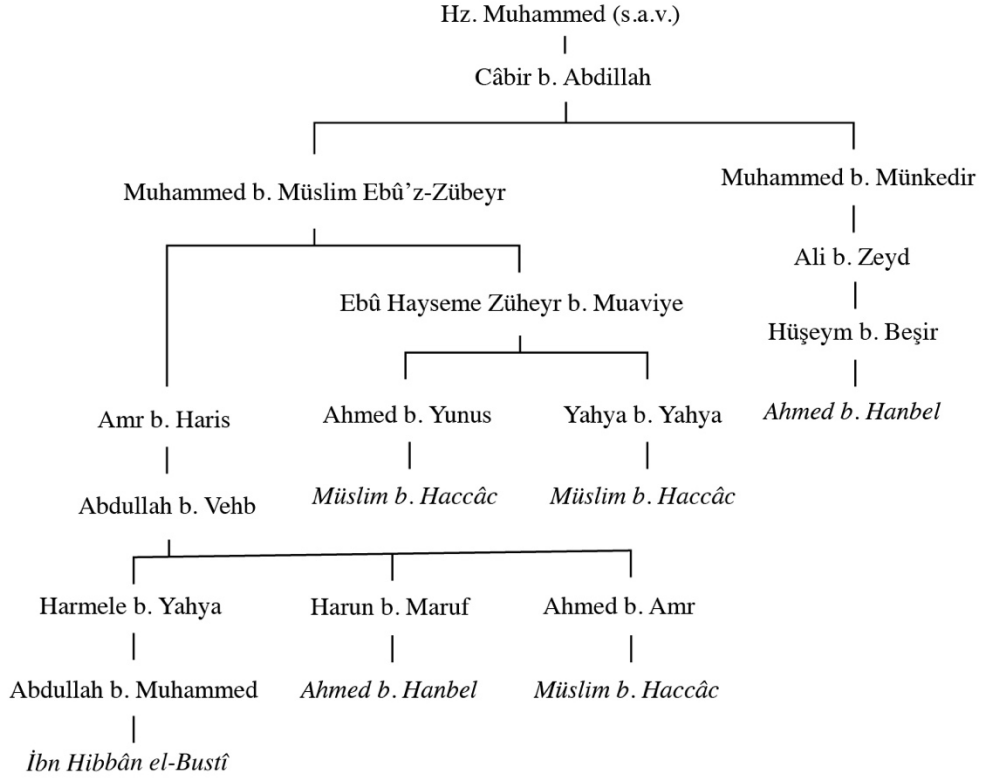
Hz. Muhammed (s.a.v.)

Câbir b. Abdillah

Muhammed b. Müslim Ebû'z-Zübeyr

Muhammed b. Münkedir

Ali b. Zeyd

Hüşeym b. Beşir

*Ahmed b. Hanbel*

Ebû Hayseme Züheyr b. Muaviye

Amr b. Haris

Ahmed b. Yunus

Yahya b. Yahya

*Müslim b. Haccâc*

*Müslim b. Haccâc*

Abdullah b. Vehb

Harmele b. Yahya

Harun b. Maruf

Ahmed b. Amr

Abdullah b. Muhammed

*Ahmed b. Hanbel*

*Müslim b. Haccâc*

*İbn Hibbân el-Bustî*